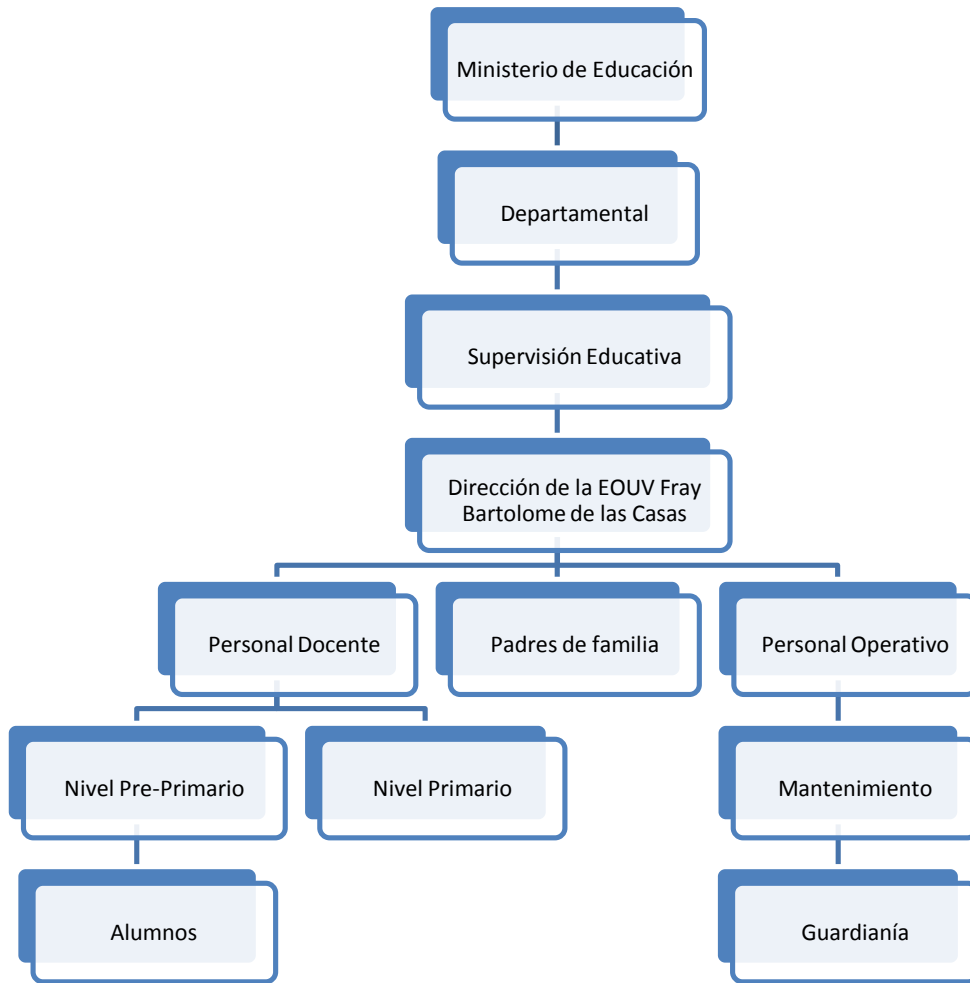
Ministerio de Educación

Departamental

Supervisión Educativa

Dirección de la EOUV Fray Bartolome de las Casas

Personal Docente

Padres de familia

Personal Operativo

Nivel Pre-Primario

Nivel Primario

Mantenimiento

Alumnos

Guardianía